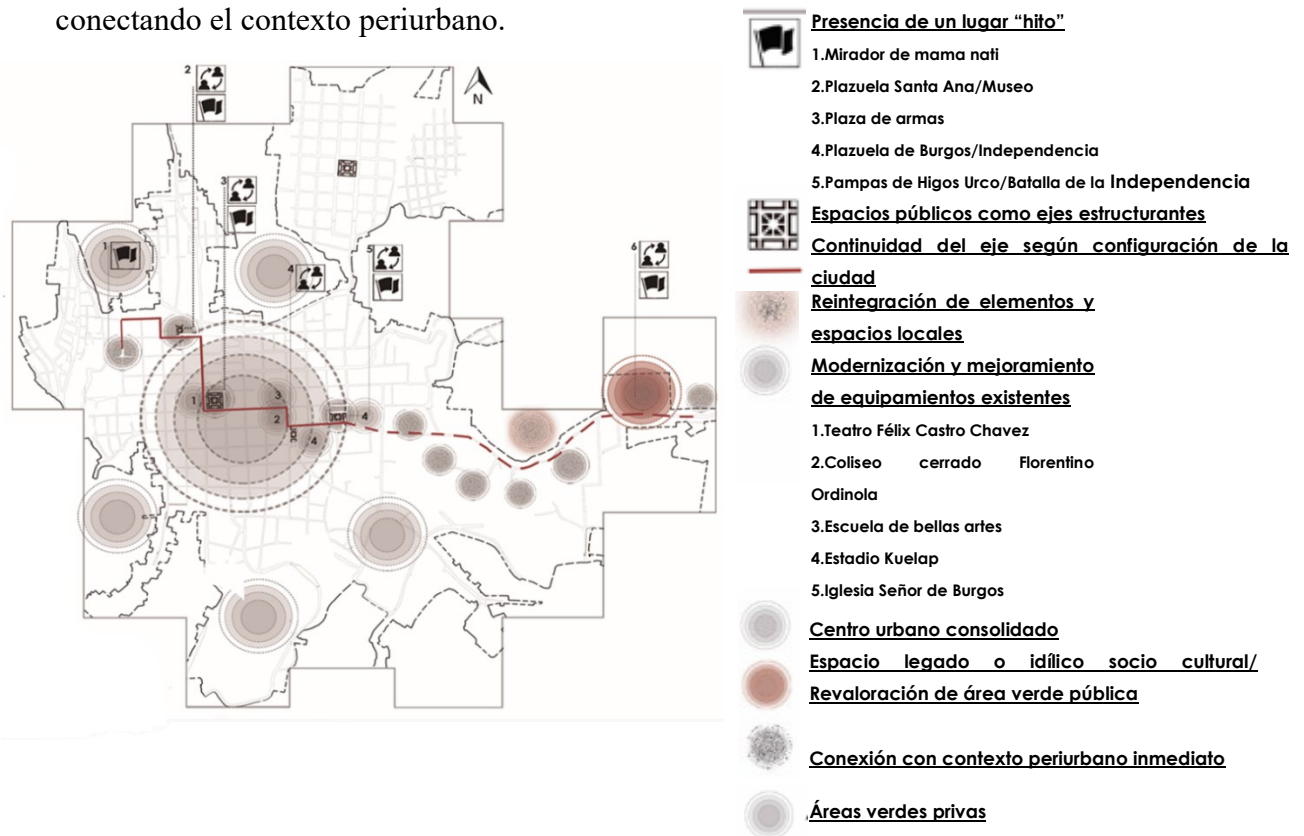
conectando el contexto periurbano.

2

N

3

1

4

5

6

1

3

2

4

4

5

Presencia de un lugar "hito"

1.Mirador de mama nati

2.Plazuela Santa Ana/Museo

3.Plaza de armas

4.Plazuela de Burgos/Independencia

5.Pampas de Higos Urco/Batalla de la Independencia

Espacios públicos como ejes estructurantes

Continuidad del eje según configuración de la ciudad

Reintegración de elementos y espacios locales

Modernización y mejoramiento de equipamientos existentes

1.Teatro Félix Castro Chavez

2.Coliseo cerrado Florentino Ordinola

3.Escuela de bellas artes

4.Estadio Kuelap

5.Iglesia Señor de Burgos

Centro urbano consolidado

Espacio legado o idílico socio cultural/ Revaloración de área verde pública

Conexión con contexto periurbano inmediato

Áreas verdes privas